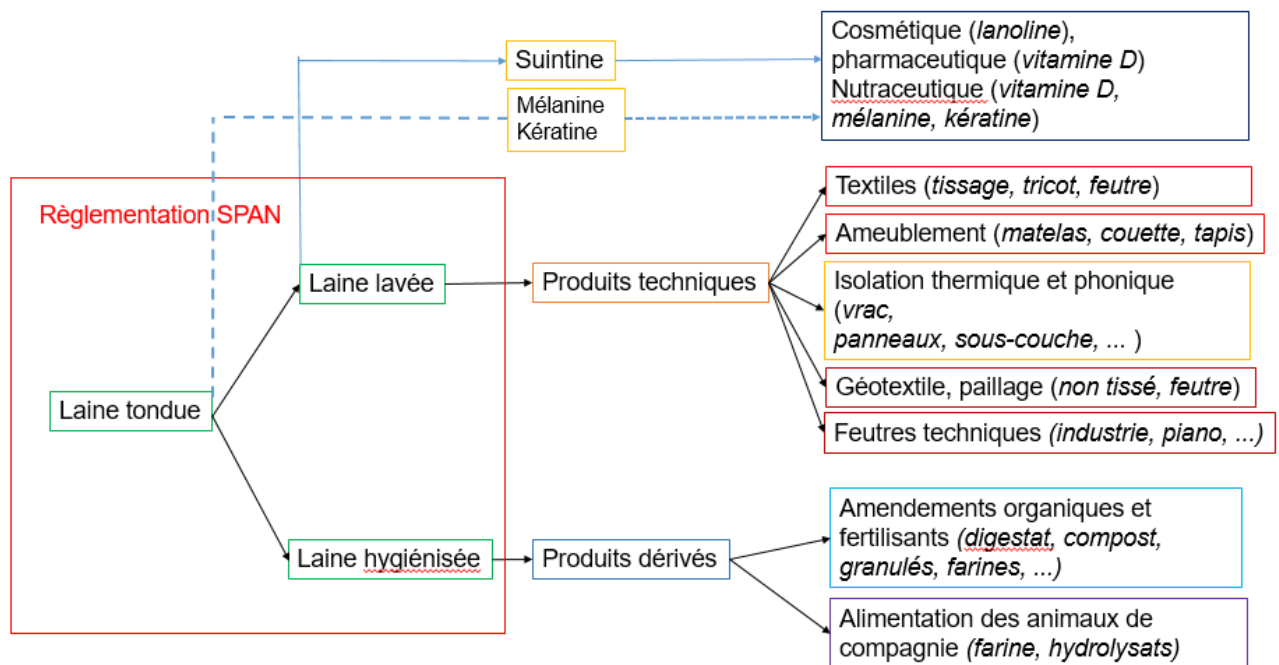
Suintine

Mélanine
Kératine

Cosmétique (lanoline), pharmaceutique (vitamine D)
Nutraceutique (vitamine D, mélanine, kératine)

Règlementation SPAN

Laine tondue

Laine lavée

Laine hygiénisée

Produits techniques

Produits dérivés

Textiles (tissage, tricot, feutre)

Ameublement (matelas, couette, tapis)

Isolation thermique et phonique (vrac, panneaux, sous-couche, ... )

Géotextile, paillage (non tissé, feutre)

Feutres techniques (industrie, piano, ...)

Amendements organiques et fertilisants (digestat, compost, granulés, farines, ...)

Alimentation des animaux de compagnie (farine, hydrolysats)